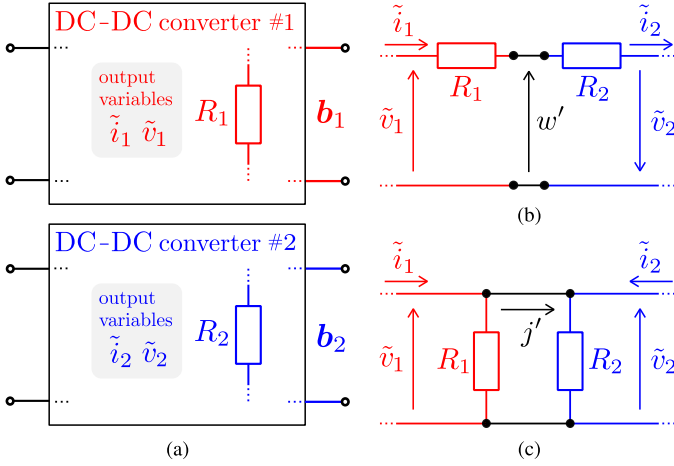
DC-DC converter #1

output variables $\tilde{i}_1$ $\tilde{v}_1$

$R_1$

$\boldsymbol{b}_1$

DC-DC converter #2

output variables $\tilde{i}_2$ $\tilde{v}_2$

$R_2$

$\boldsymbol{b}_2$

(a)

$\tilde{i}_1$ $R_1$ $R_2$ $\tilde{i}_2$

$\tilde{v}_1$ $w'$ $\tilde{v}_2$

(b)

$\tilde{i}_1$ $\tilde{i}_2$

$j'$

$\tilde{v}_1$ $R_1$ $R_2$ $\tilde{v}_2$

(c)